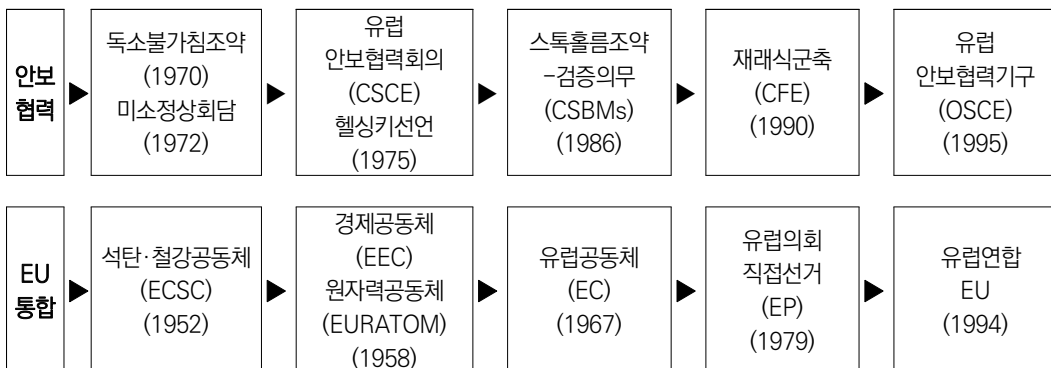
안보협력

독소불가침조약
(1970)
미소정상회담
(1972)

유럽
안보협력회의
(CSCE)
헬싱키선언
(1975)

스톡홀름조약
-검증의무
(CSBMs)
(1986)

재래식군축
(CFE)
(1990)

유럽
안보협력기구
(OSCE)
(1995)

EU 통합

석탄·철강공동체
(ECSC)
(1952)

경제공동체
(EEC)
원자력공동체
(EURATOM)
(1958)

유럽공동체
(EC)
(1967)

유럽의회
직접선거
(EP)
(1979)

유럽연합
EU
(1994)